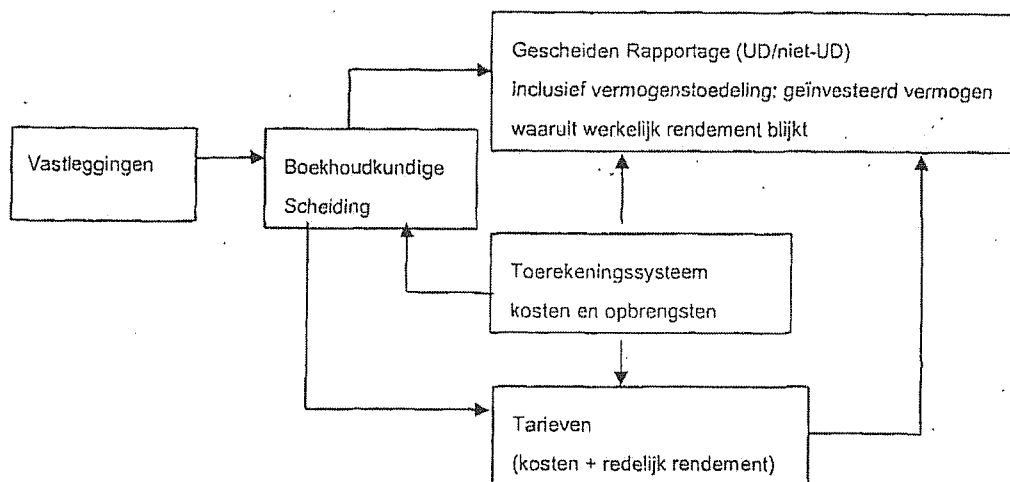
Gescheiden Rapportage (UD/niet-UD)
inclusief vermogenstoedeling: geïnvesteerd vermogen
waaruit werkelijk rendement blijkt

Vastleggingen

Boekhoudkundige
Scheiding

Toerekeningssysteem
kosten en opbrengsten

Tarieven
(kosten + redelijk rendement)